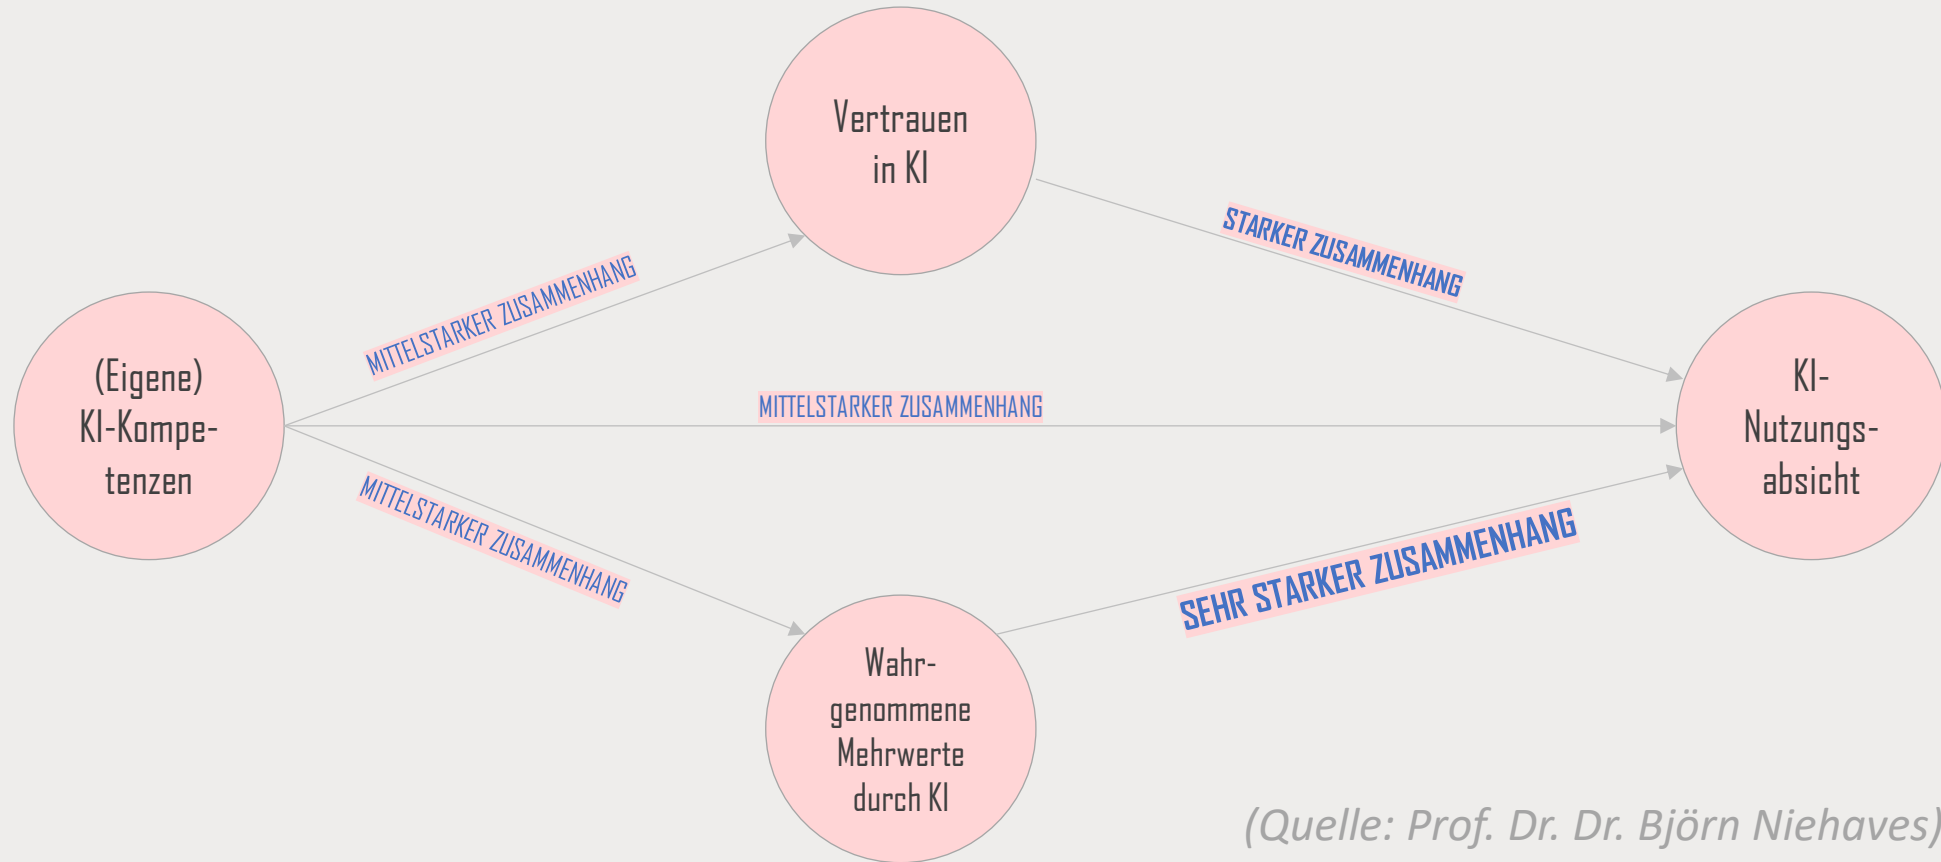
Vertrauen in KI

(Eigene) KI-Kompetenzen

MITTELSTARKER ZUSAMMENHANG

STARKER ZUSAMMENHANG

MITTELSTARKER ZUSAMMENHANG

KI-Nutzungsabsicht

MITTELSTARKER ZUSAMMENHANG

SEHR STARKER ZUSAMMENHANG

Wahrgenommene Mehrwerte durch KI

(Quelle: Prof. Dr. Dr. Björn Niehaves)